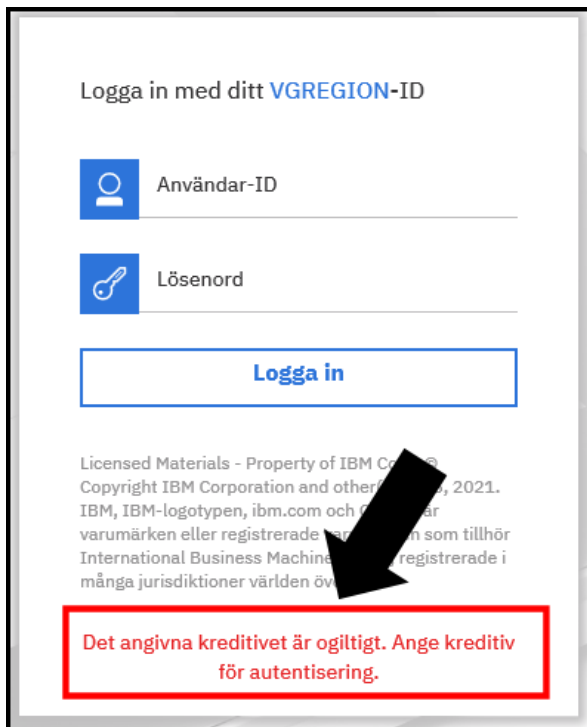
Logga in med ditt VGREGION-ID

Användar-ID

Lösenord

Logga in

Licensed Materials - Property of IBM Co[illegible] © Copyright IBM Corporation and other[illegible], 2021. IBM, IBM-logotypen, ibm.com och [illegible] är varumärken eller registrerade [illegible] som tillhör International Business Machine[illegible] registrerade i många jurisdiktioner världen öv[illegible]

Det angivna kreditivet är ogiltigt. Ange kreditiv för autentisering.